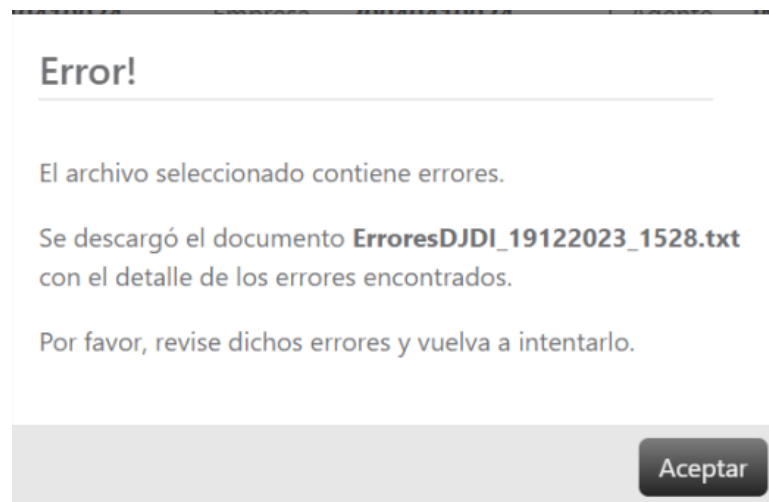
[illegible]

Error!

El archivo seleccionado contiene errores.

Se descargó el documento ErroresDJDI_19122023_1528.txt con el detalle de los errores encontrados.

Por favor, revise dichos errores y vuelva a intentarlo.

Aceptar